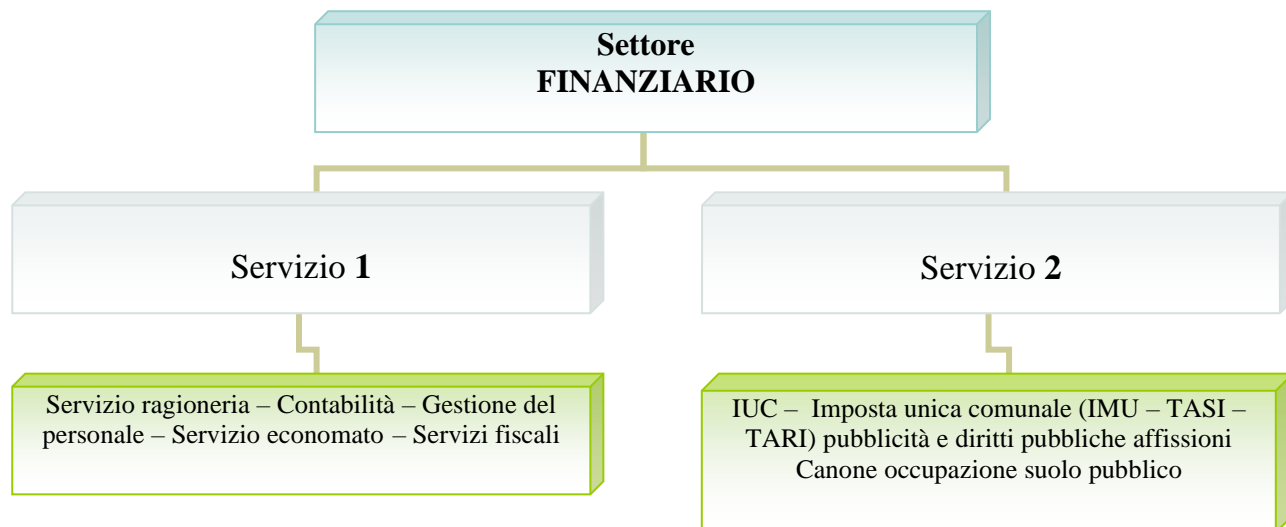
Settore
FINANZIARIO

Servizio 1

Servizio 2

Servizio ragioneria – Contabilità – Gestione del personale – Servizio economato – Servizi fiscali

IUC – Imposta unica comunale (IMU – TASI – TARI) pubblicità e diritti pubbliche affissioni
Canone occupazione suolo pubblico